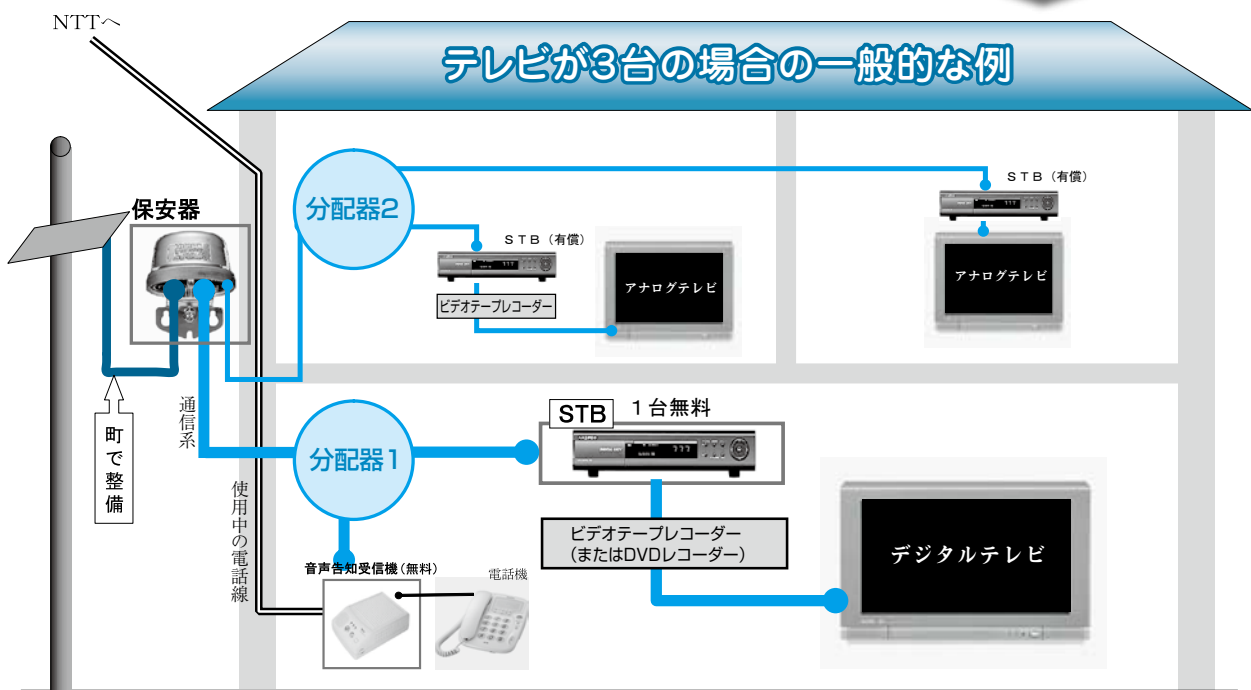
NTTへ

テレビが3台の場合の一般的な例

保安器

分配器2

STB（有償）

ビデオテープレコーダー

アナログテレビ

STB（有償）

アナログテレビ

町で整備

通信系

分配器1

STB　1台無料

使用中の電話線

ビデオテープレコーダー
（またはDVDレコーダー）

デジタルテレビ

音声告知受信機（無料）

電話機